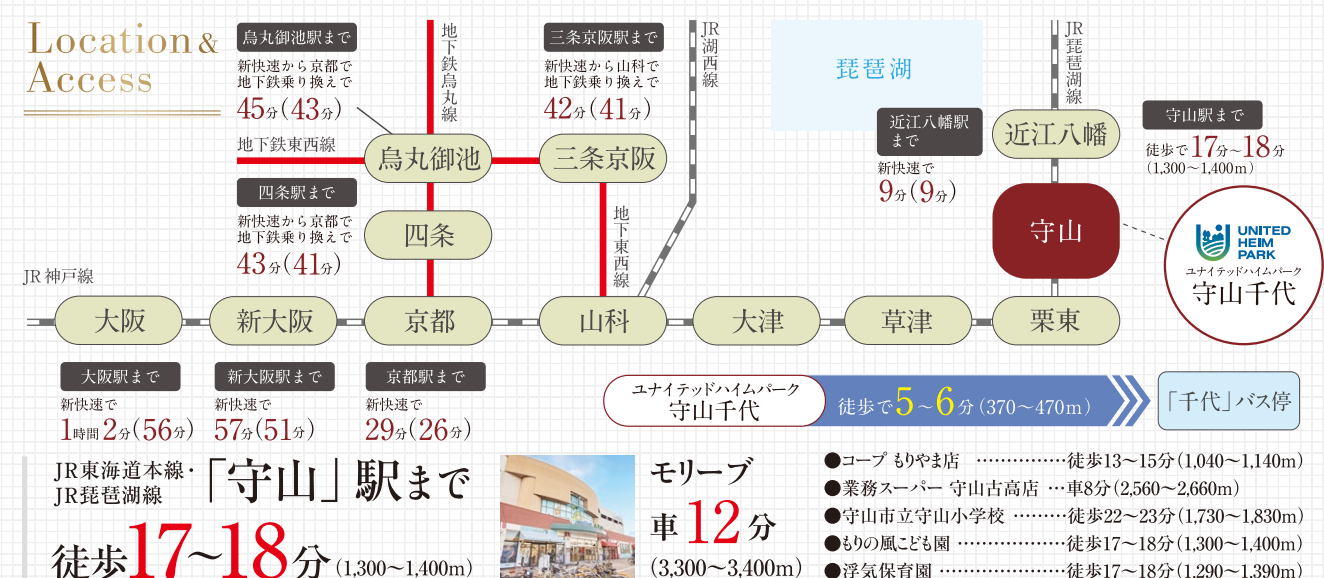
Location & Access

烏丸御池駅まで
新快速から京都で地下鉄乗り換えで
45分(43分)

地下鉄烏丸線

三条京阪駅まで
新快速から山科で地下鉄乗り換えで
42分(41分)

JR湖西線

琵琶湖

JR琵琶湖線

近江八幡駅まで
新快速で
9分(9分)

近江八幡

守山駅まで
徒歩で17分~18分
(1,300~1,400m)

地下鉄東西線

烏丸御池

三条京阪

四条駅まで
新快速から京都で地下鉄乗り換えで
43分(41分)

四条

地下鉄東西線

守山

UNITED HEIM PARK
ユナイテッドハイムパーク
守山千代

JR神戸線

大阪

新大阪

京都

山科

大津

草津

栗東

大阪駅まで
新快速で
1時間2分(56分)

新大阪駅まで
新快速で
57分(51分)

京都駅まで
新快速で
29分(26分)

ユナイテッドハイムパーク
守山千代

徒歩で5~6分(370~470m)

「千代」バス停

JR東海道本線・JR琵琶湖線
「守山」駅まで
徒歩17~18分(1,300~1,400m)

モリーブ
車12分
(3,300~3,400m)

●コープ もりやま店 ……………徒歩13~15分(1,040~1,140m)
●業務スーパー 守山古高店 …車8分(2,560~2,660m)
●守山市立守山小学校 ………徒歩22~23分(1,730~1,830m)
●もりの風こども園 ………………徒歩17~18分(1,300~1,400m)
●浮気保育園 ……………………徒歩17~18分(1,290~1,390m)